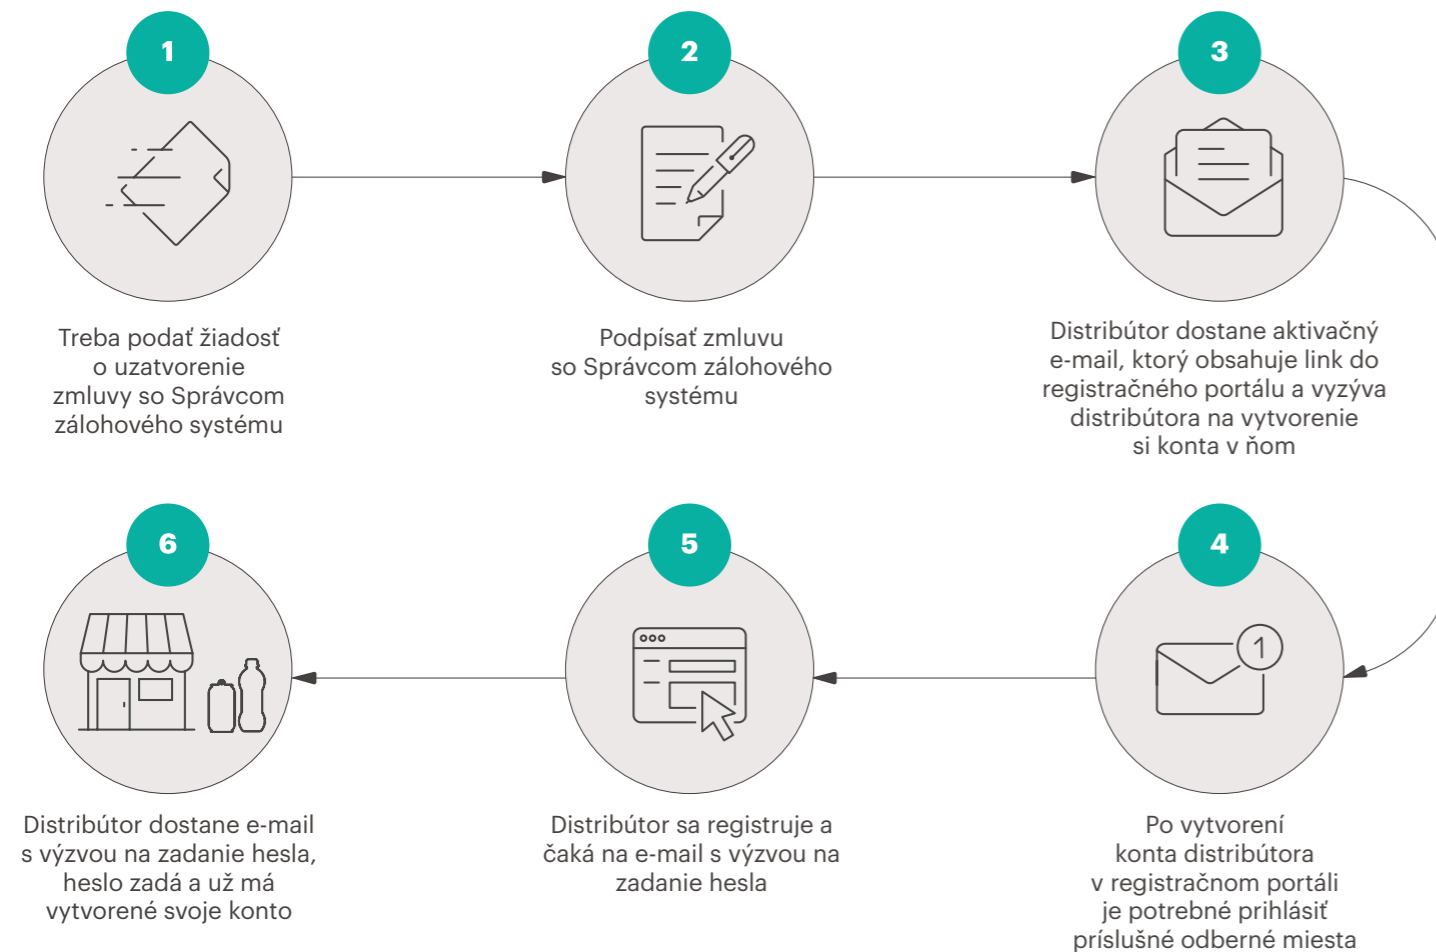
1

Treba podať žiadosť o uzatvorenie zmluvy so Správcom zálohového systému

2

Podpísať zmluvu so Správcom zálohového systému

3

Distribútor dostane aktivačný e-mail, ktorý obsahuje link do registračného portálu a vyzýva distribútora na vytvorenie si konta v ňom

4

1

Po vytvorení konta distribútora v registračnom portáli je potrebné prihlásiť príslušné odberné miesta

5

Distribútor sa registruje a čaká na e-mail s výzvou na zadanie hesla

6

Distribútor dostane e-mail s výzvou na zadanie hesla, heslo zadá a už má vytvorené svoje konto